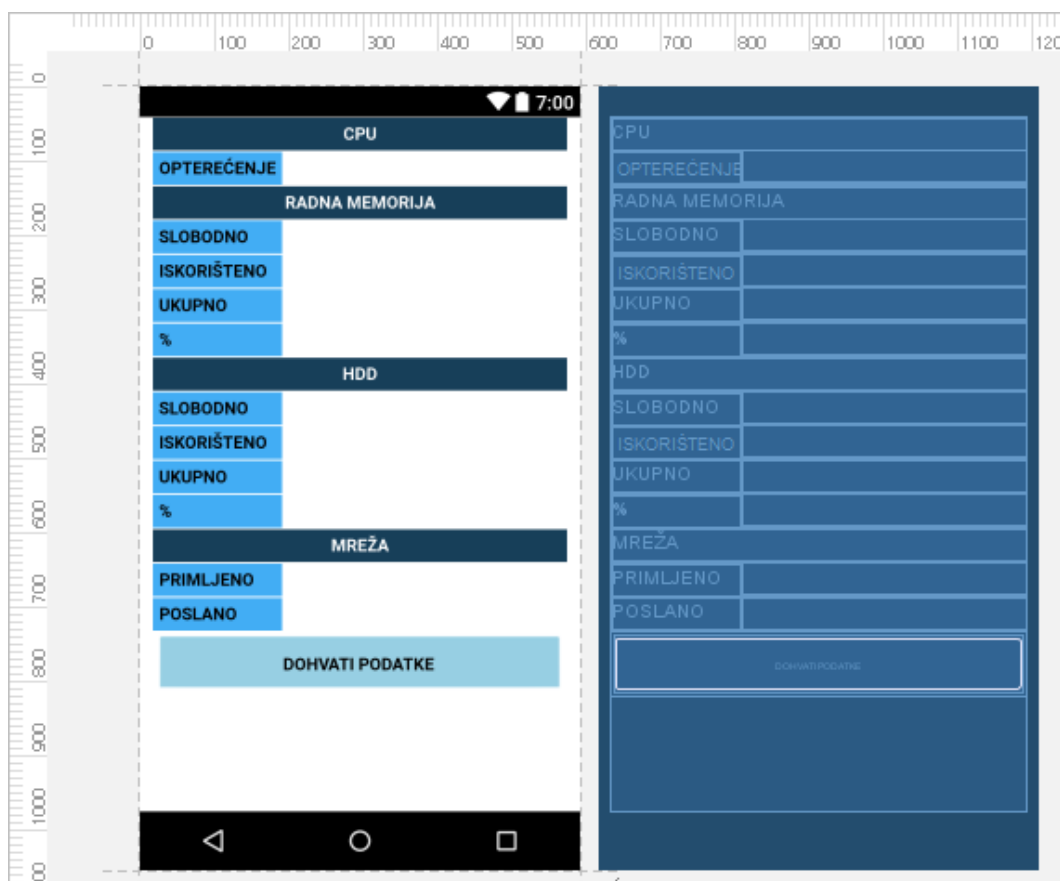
0 100 200 300 400 500 600 700 800 900 1000 1100 120

0
100
200
300
400
500
600
700
800
900
1000
1100

7:00

CPU

OPTEREĆENJE

RADNA MEMORIJA

SLOBODNO

ISKORIŠTENO

UKUPNO

%

HDD

SLOBODNO

ISKORIŠTENO

UKUPNO

%

MREŽA

PRIMLJENO

POSLANO

DOHVATI PODATKE

CPU

OPTEREĆENJE

RADNA MEMORIJA

SLOBODNO

ISKORIŠTENO

UKUPNO

%

HDD

SLOBODNO

ISKORIŠTENO

UKUPNO

%

MREŽA

PRIMLJENO

POSLANO

DOHVATI PODATKE